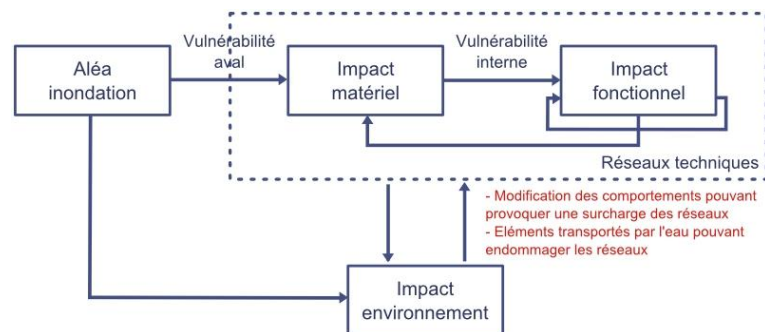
Aléa inondation

Vulnérabilité aval

Impact matériel

Vulnérabilité interne

Impact fonctionnel

Réseaux techniques

- Modification des comportements pouvant provoquer une surcharge des réseaux
- Eléments transportés par l'eau pouvant endommager les réseaux

Impact environnement